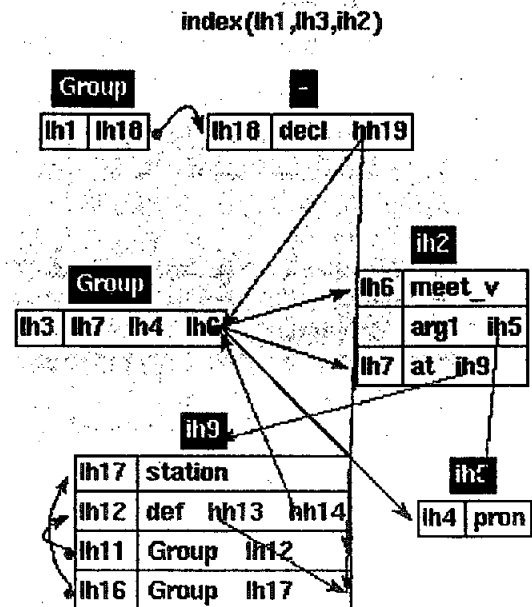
index(lh1,lh3,ih2)

Group

lh1 lh18

-

lh18 decl hh19

ih2

lh6 meet_v

arg1 ih5

lh7 at_ih9

Group

lh3 lh7 lh4 lh6

ih9

lh17 station

lh12 def hh13 hh14

lh11 Group lh12

lh16 Group lh17

ih5

lh4 pron